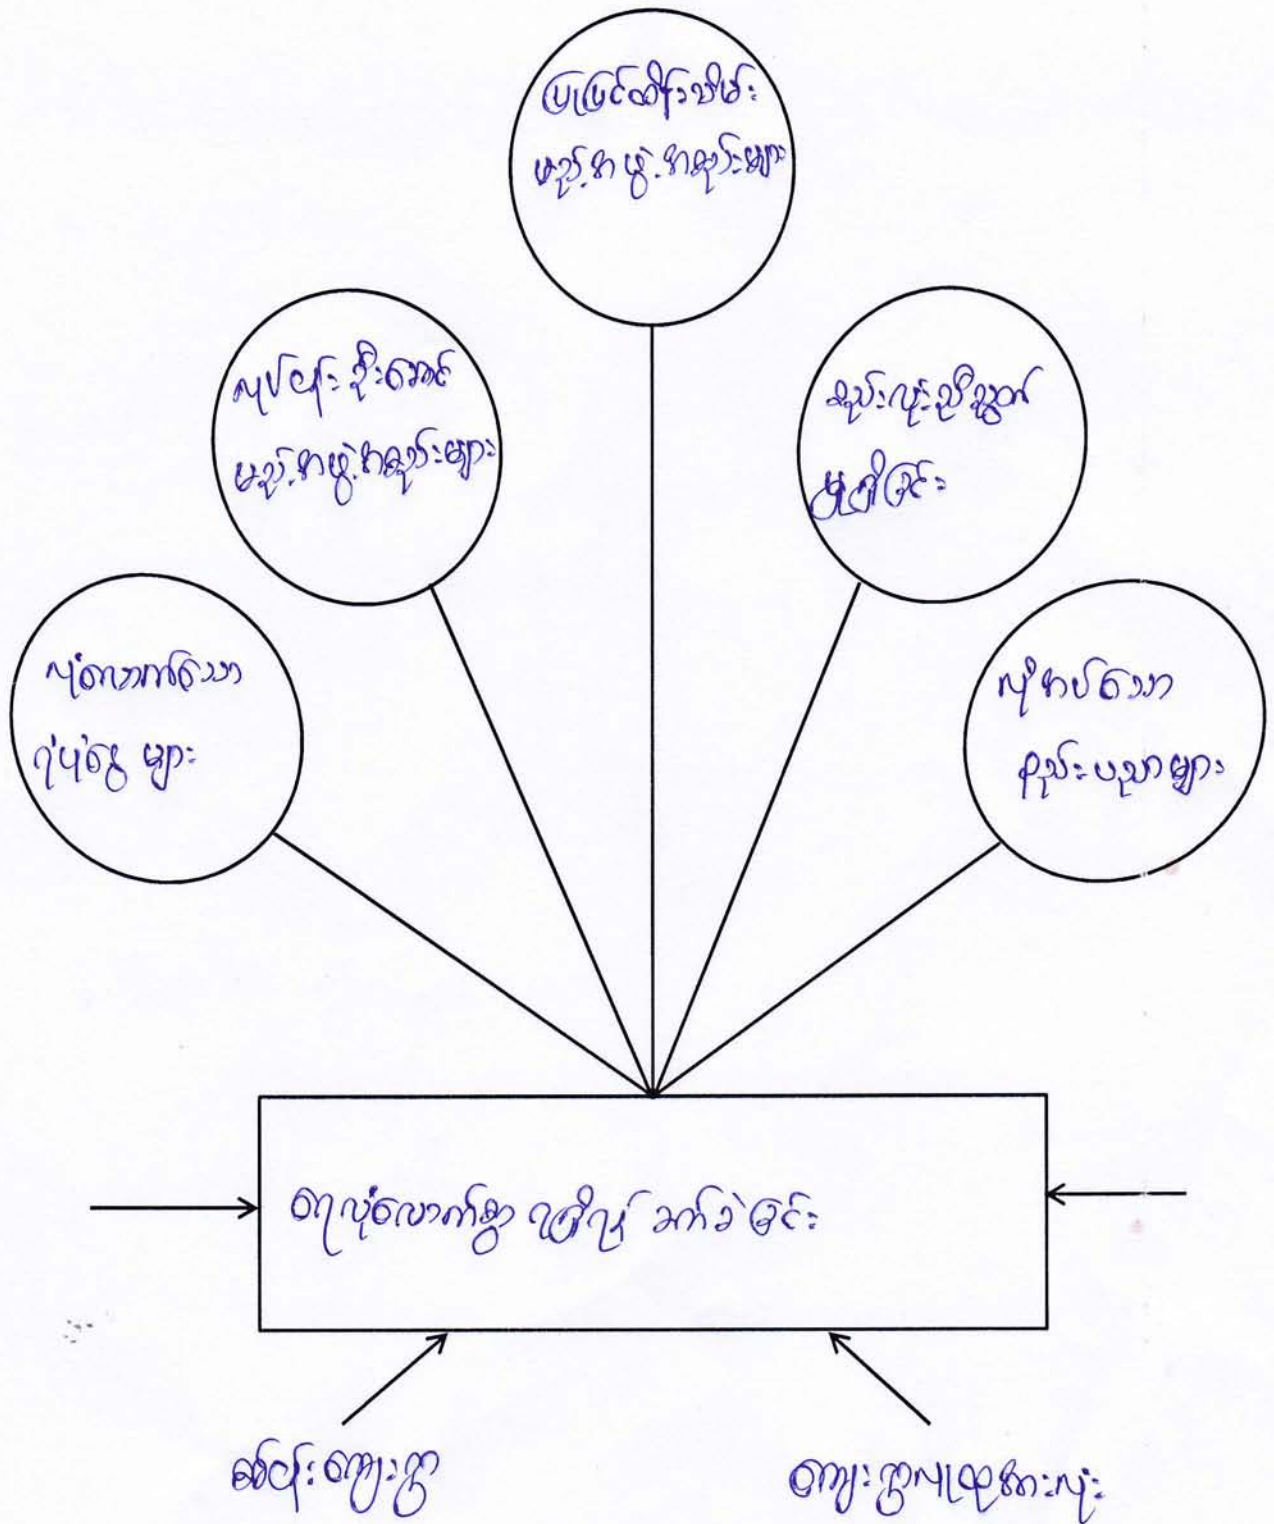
ပြုပြင်ထိန်းသိမ်း
မှုညံ့ဖျင်းသော
ကောင်းမွန်သော လမ်းများ

လုပ်ငန်းခွင်
မှုညံ့ဖျင်းမှုများ

ဆိုးကျိုးသက်ရောက်
မှုမြင့်

လုံခြုံသော
ဝန်ဆောင်မှုများ

လုံလောက်သော
ရုပ်ဝတ္ထုများ

ရေလုပ်ငန်းဆိုင်ရာ လုပ်ဆောင်ခြင်း

စိုက်ပျိုးရေး

ကျေးရွာလူထုအားလုံး